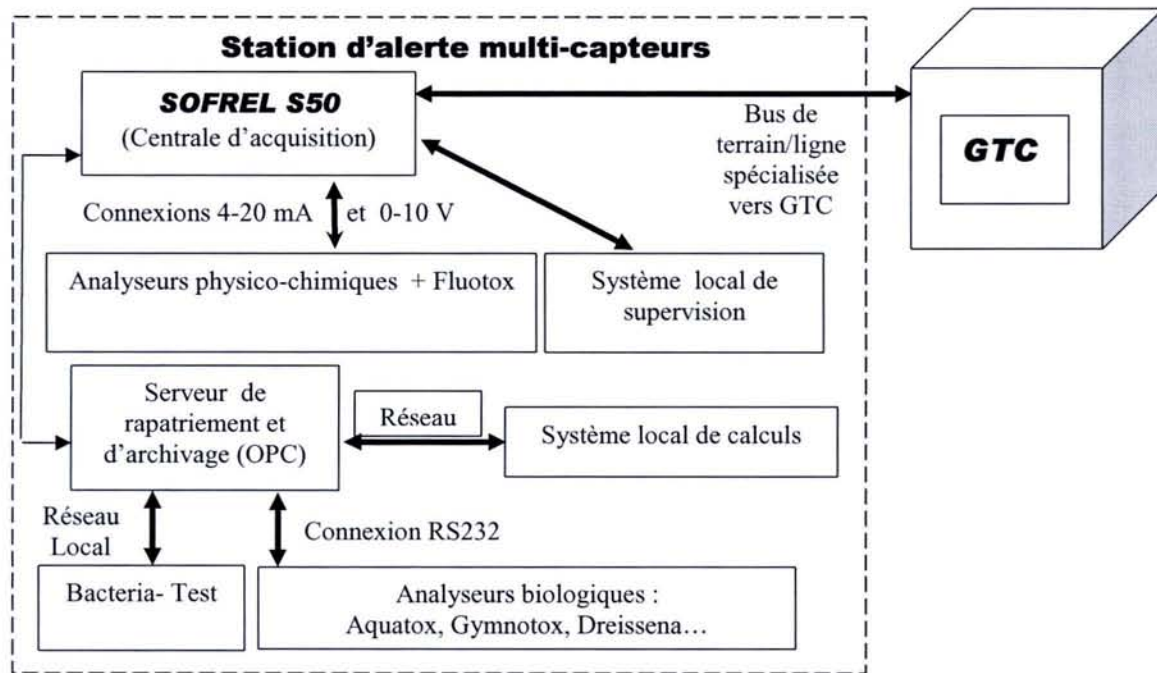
Station d'alerte multi-capteurs

SOFREL S50
(Centrale d'acquisition)

Bus de terrain/ligne spécialisée vers GTC

GTC

Connexions 4-20 mA et 0-10 V

Analyseurs physico-chimiques + Fluotox

Système local de supervision

Serveur de rapatriement et d'archivage (OPC)

Réseau

Système local de calculs

Réseau Local

Connexion RS232

Bacteria- Test

Analyseurs biologiques :
Aquatox, Gymnotox, Dreissena…